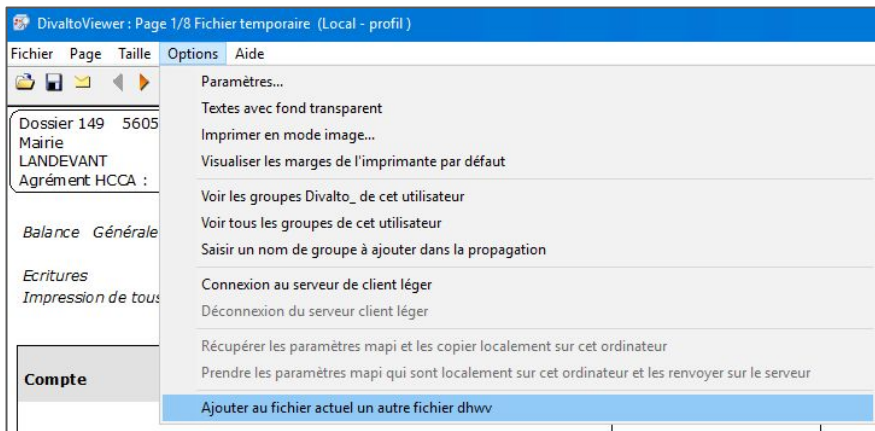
DivaltoViewer : Page 1/8 Fichier temporaire (Local - profil)

Fichier Page Taille Options Aide

Dossier 149 5605
Mairie
LANDEVANT
Agrément HCCA :

Balance Générale

Ecritures
Impression de tous

Compte

Paramètres...
Textes avec fond transparent
Imprimer en mode image...
Visualiser les marges de l'imprimante par défaut

Voir les groupes Divalto_ de cet utilisateur
Voir tous les groupes de cet utilisateur
Saisir un nom de groupe à ajouter dans la propagation

Connexion au serveur de client léger
Déconnexion du serveur client léger

Récupérer les paramètres mapi et les copier localement sur cet ordinateur
Prendre les paramètres mapi qui sont localement sur cet ordinateur et les renvoyer sur le serveur

Ajouter au fichier actuel un autre fichier dhwv